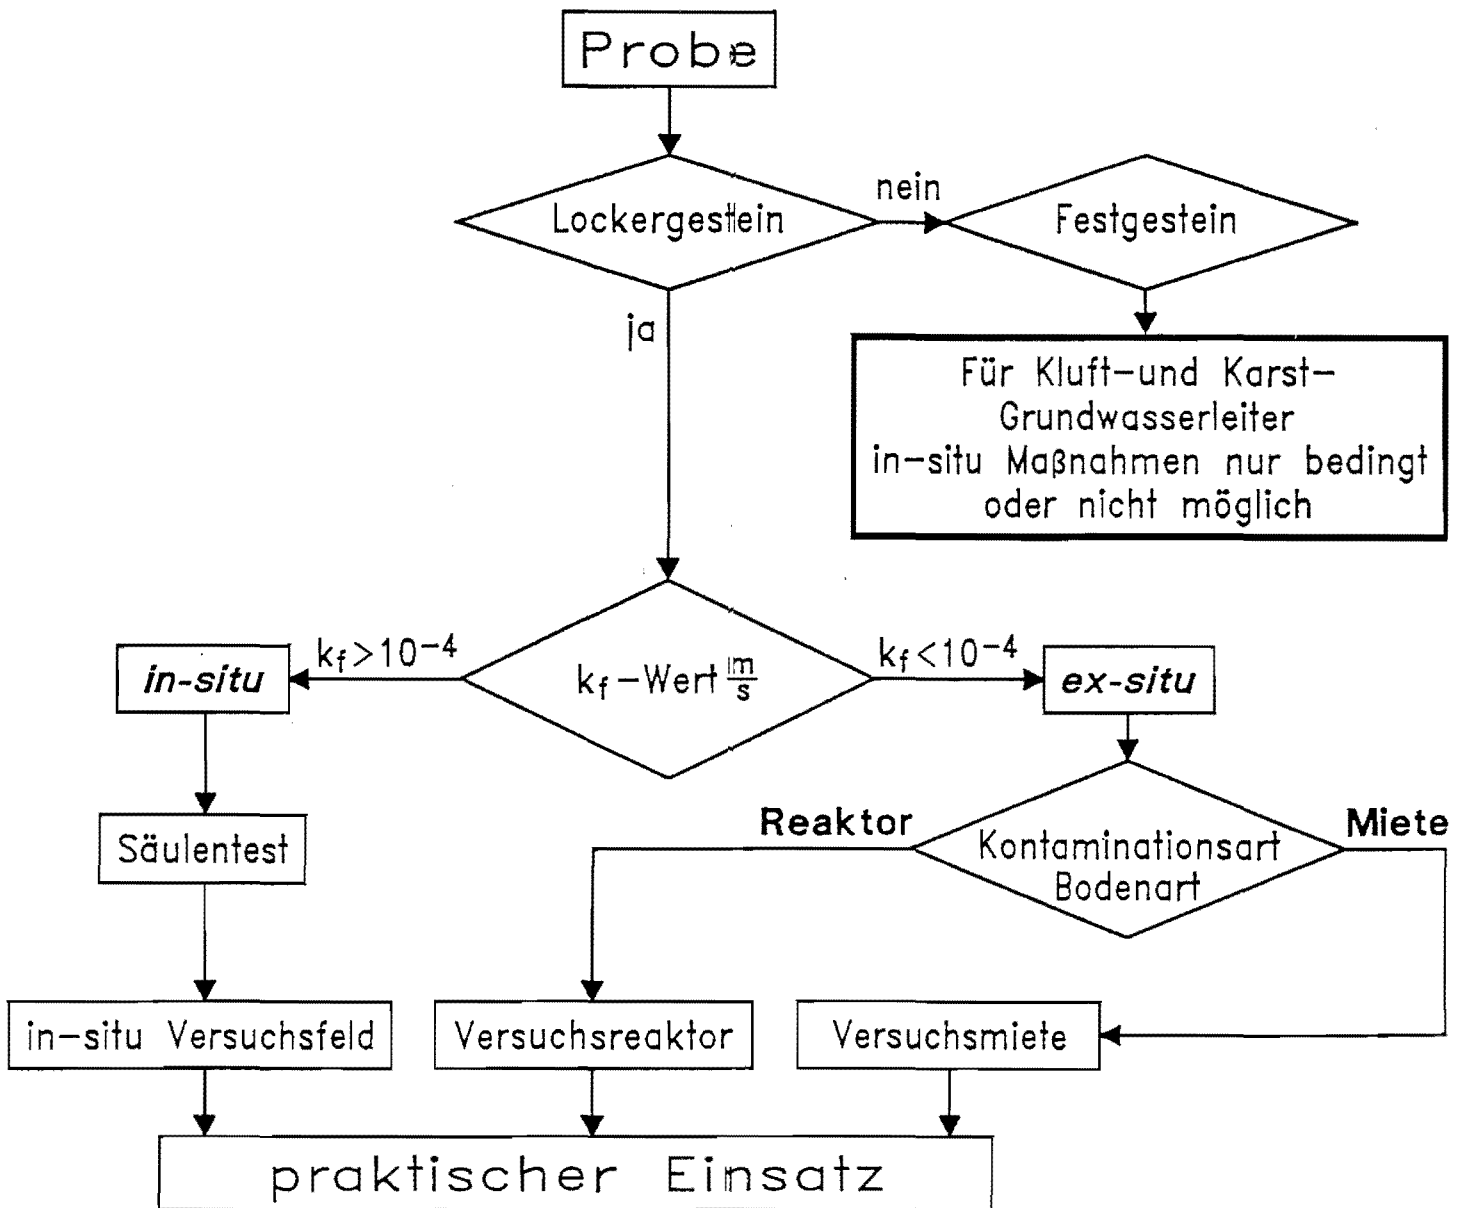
Probe

Lockergestein

nein

Festgestein

ja

Für Kluft-und Karst-Grundwasserleiter in-situ Maßnahmen nur bedingt oder nicht möglich

in-situ

$k_f > 10^{-4}$

$k_f$ –Wert $\frac{m}{s}$

$k_f < 10^{-4}$

ex-situ

Säulentest

Reaktor

Kontaminationsart Bodenart

Miete

in-situ Versuchsfeld

Versuchsreaktor

Versuchsmiete

praktischer Einsatz